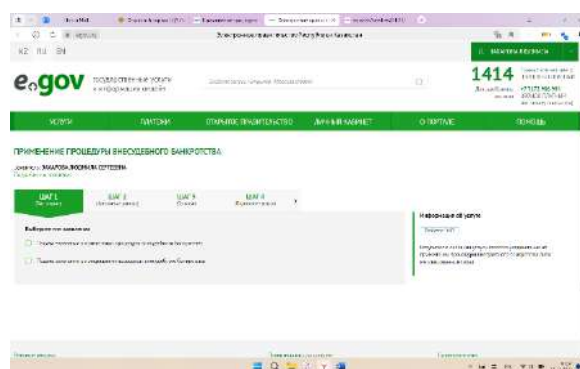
ҚЗ РШ EN

Электронное правительство Республики Казахстан

egov ГОСУДАРСТВЕННЫЕ УСЛУГИ И ИНФОРМАЦИЯ ОНЛАЙН

1414

УСЛУГИ | ПЛАТЕЖИ | ОТКРЫТОЕ ПРАВИТЕЛЬСТВО | ЛИЧНЫЙ КАБИНЕТ | О ПОРТАЛЕ | ПОМОЩЬ

ПРИМЕНЕНИЕ ПРОЦЕДУРЫ ВНЕСУДЕБНОГО БАНКРОТСТВА

Заявитель: ЗАХАРОВА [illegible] СЕРГЕЕВНА

ШАГ 1 | ШАГ 2 | ШАГ 3 | ШАГ 4

Выберите тип заявления

Информация об услуге

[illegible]